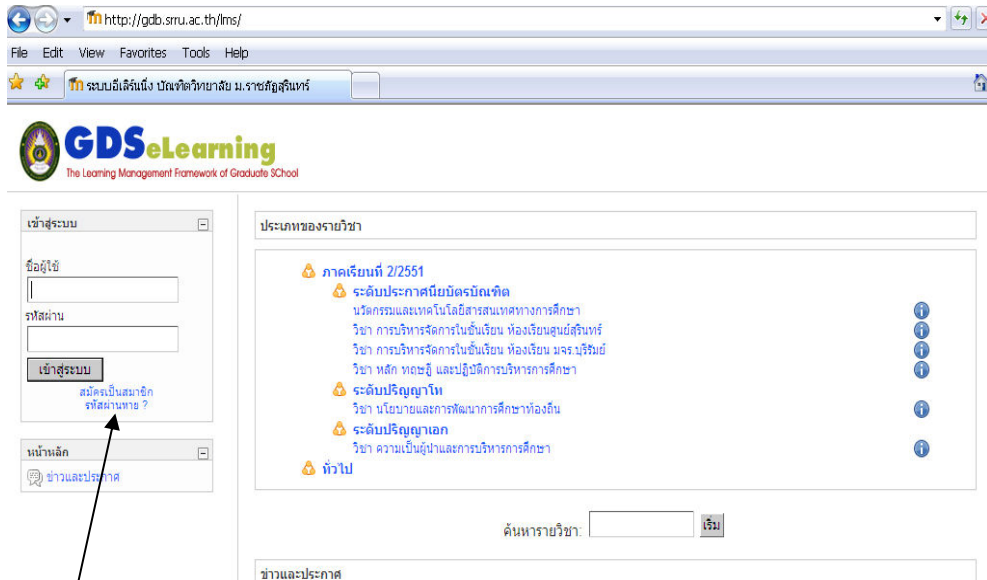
http://gdb.srru.ac.th/lms/

File Edit View Favorites Tools Help

ระบบอีเลิร์นนิ่ง บัณฑิตวิทยาลัย ม.ราชภัฏสุรินทร์

GDSeLearning
The Learning Management Framework of Graduate SChool

เข้าสู่ระบบ

ชื่อผู้ใช้

รหัสผ่าน

เข้าสู่ระบบ

สมัครเป็นสมาชิก
รหัสผ่านหาย ?

หน้าหลัก

ข่าวและประกาศ

ประเภทของรายวิชา

ภาคเรียนที่ 2/2551
ระดับประกาศนียบัตรบัณฑิต
นวัตกรรมและเทคโนโลยีสารสนเทศทางการศึกษา
วิชา การบริหารจัดการในชั้นเรียน ห้องเรียนศูนย์สุรินทร์
วิชา การบริหารจัดการในชั้นเรียน ห้องเรียน มจร.บุรีรัมย์
วิชา หลัก ทฤษฎี และปฏิบัติการบริหารการศึกษา
ระดับปริญญาโท
วิชา นโยบายและการพัฒนาการศึกษาท้องถิ่น
ระดับปริญญาเอก
วิชา ความเป็นผู้นำและการบริหารการศึกษา
ทั่วไป

ค้นหารายวิชา: เริ่ม

ข่าวและประกาศ